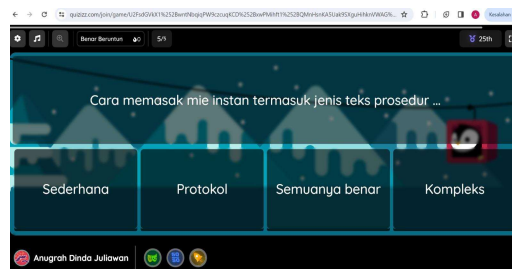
quizizz.com/join/game/U2FsdGVkX1%252BwntNbojsPW9czcuqKCD%252BxwPMiht1%252BQMnHsnKA5Uak95KguHkNrVWAG%...

Kesalahan

Benar Beruntun 0

5/5

25th

Cara memasak mie instan termasuk jenis teks prosedur ...

Sederhana

Protokol

Semuanya benar

Kompleks

Anugrah Dinda Juliawan